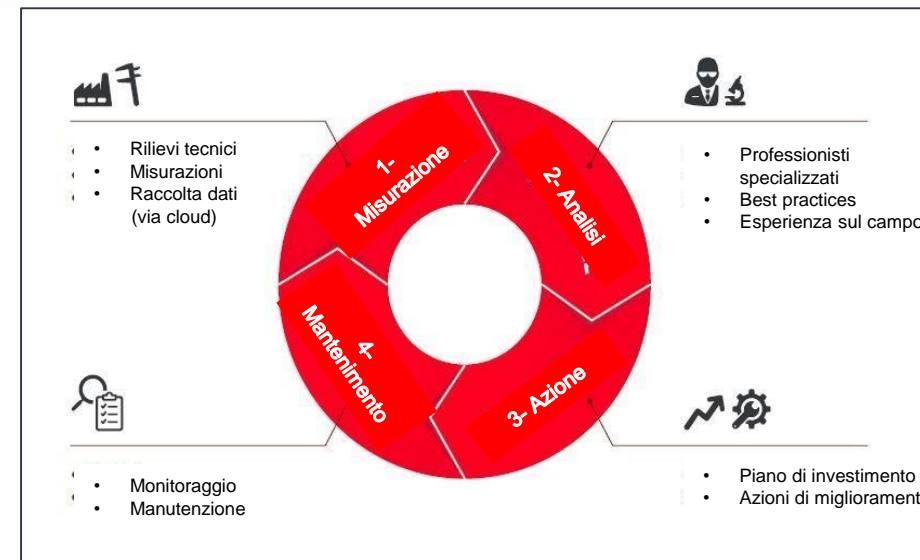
• Rilievi tecnici
• Misurazioni
• Raccolta dati (via cloud)

1- Misurazione

2- Analisi

• Professionisti specializzati
• Best practices
• Esperienza sul campo

4- Mantenimento

3- Azione

• Monitoraggio
• Manutenzione

• Piano di investimento
• Azioni di miglioramento